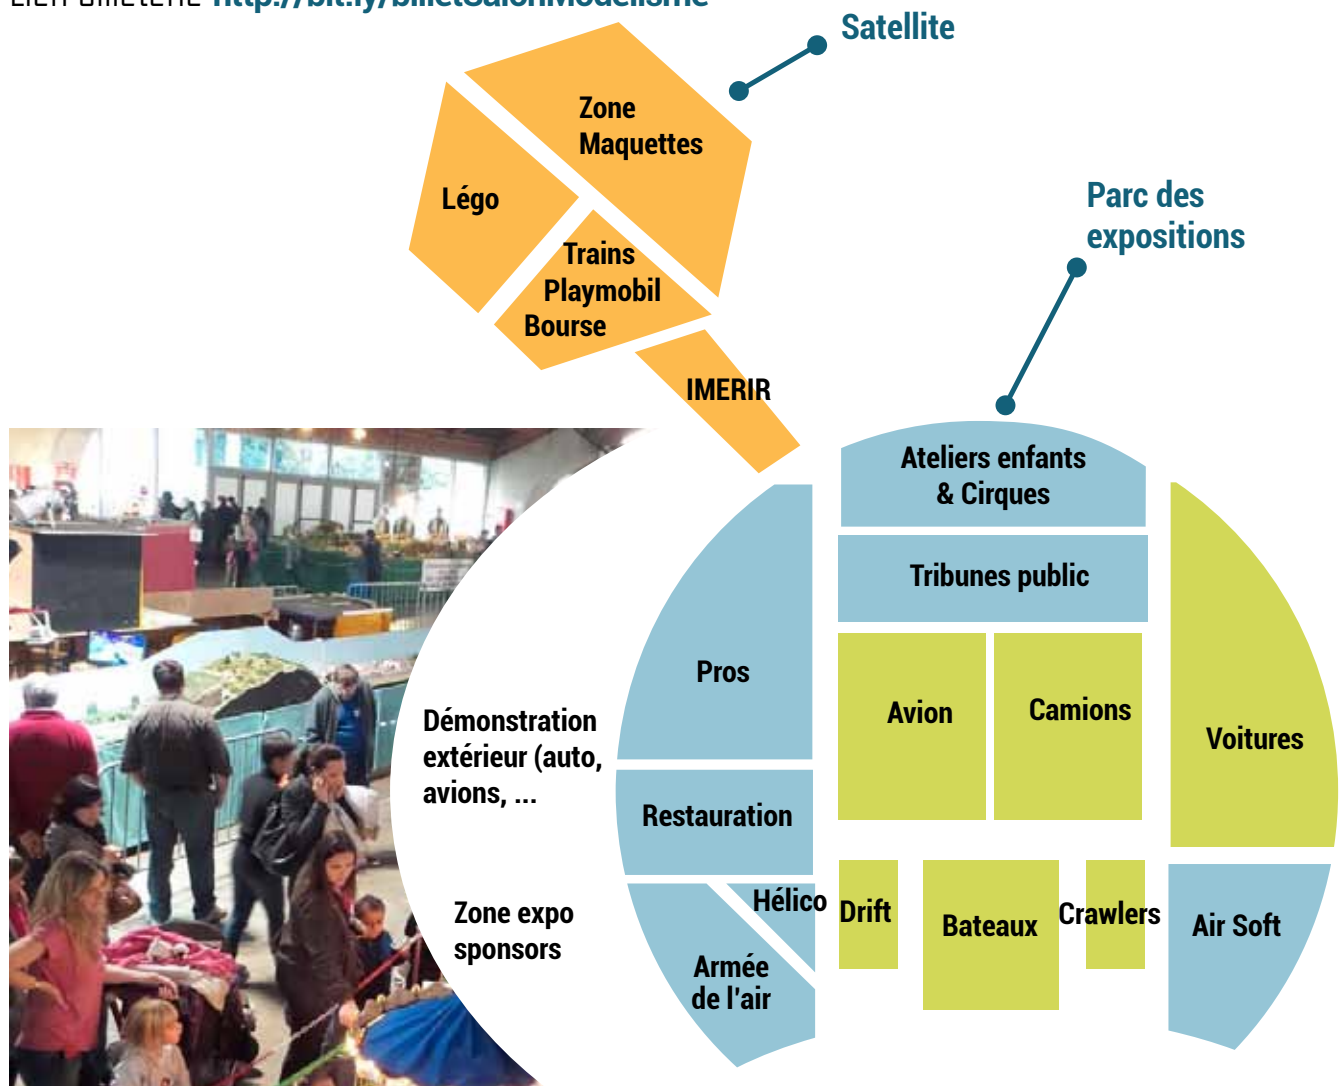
Lien billeterie http://bit.ly/billetSalonModelisme

Satellite

Zone Maquettes

Légo

Trains Playmobil Bourse

IMERIR

Parc des expositions

Ateliers enfants & Cirques

Tribunes public

Pros

Avion

Camions

Voitures

Démonstration extérieur (auto, avions, ...

Restauration

Zone expo sponsors

Hélico

Drift

Bateaux

Crawlers

Air Soft

Armée de l'air